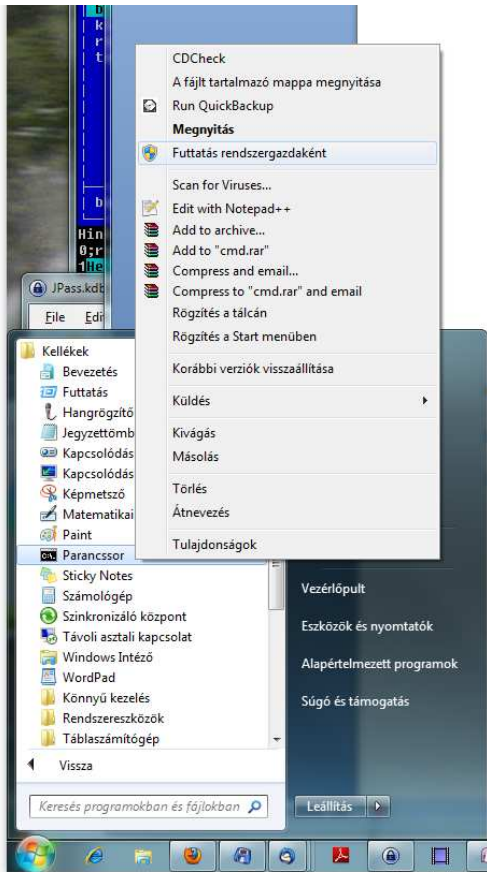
b
k
r
t

b
Hin
0;r
1He

JPass.kdb
File Edi

CDCheck
A fájlt tartalmazó mappa megnyitása
Run QuickBackup
Megnyitás
Futtatás rendszergazdaként
Scan for Viruses...
Edit with Notepad++
Add to archive...
Add to "cmd.rar"
Compress and email...
Compress to "cmd.rar" and email
Rögzítés a tálcán
Rögzítés a Start menüben
Korábbi verziók visszaállítása
Küldés
Kivágás
Másolás
Törlés
Átnevezés
Tulajdonságok

Kellékek
Bevezetés
Futtatás
Hangrögzítő
Jegyzettömb
Kapcsolódás
Kapcsolódás
Képmetsző
Matematikai
Paint
Parancssor
Sticky Notes
Számológép
Szinkronizáló központ
Távoli asztali kapcsolat
Windows Intéző
WordPad
Könnyű kezelés
Rendszereszközök
Táblaszámítógép
Vissza
Keresés programokban és fájlokban

Vezérlőpult
Eszközök és nyomtatók
Alapértelmezett programok
Súgó és támogatás
Leállítás